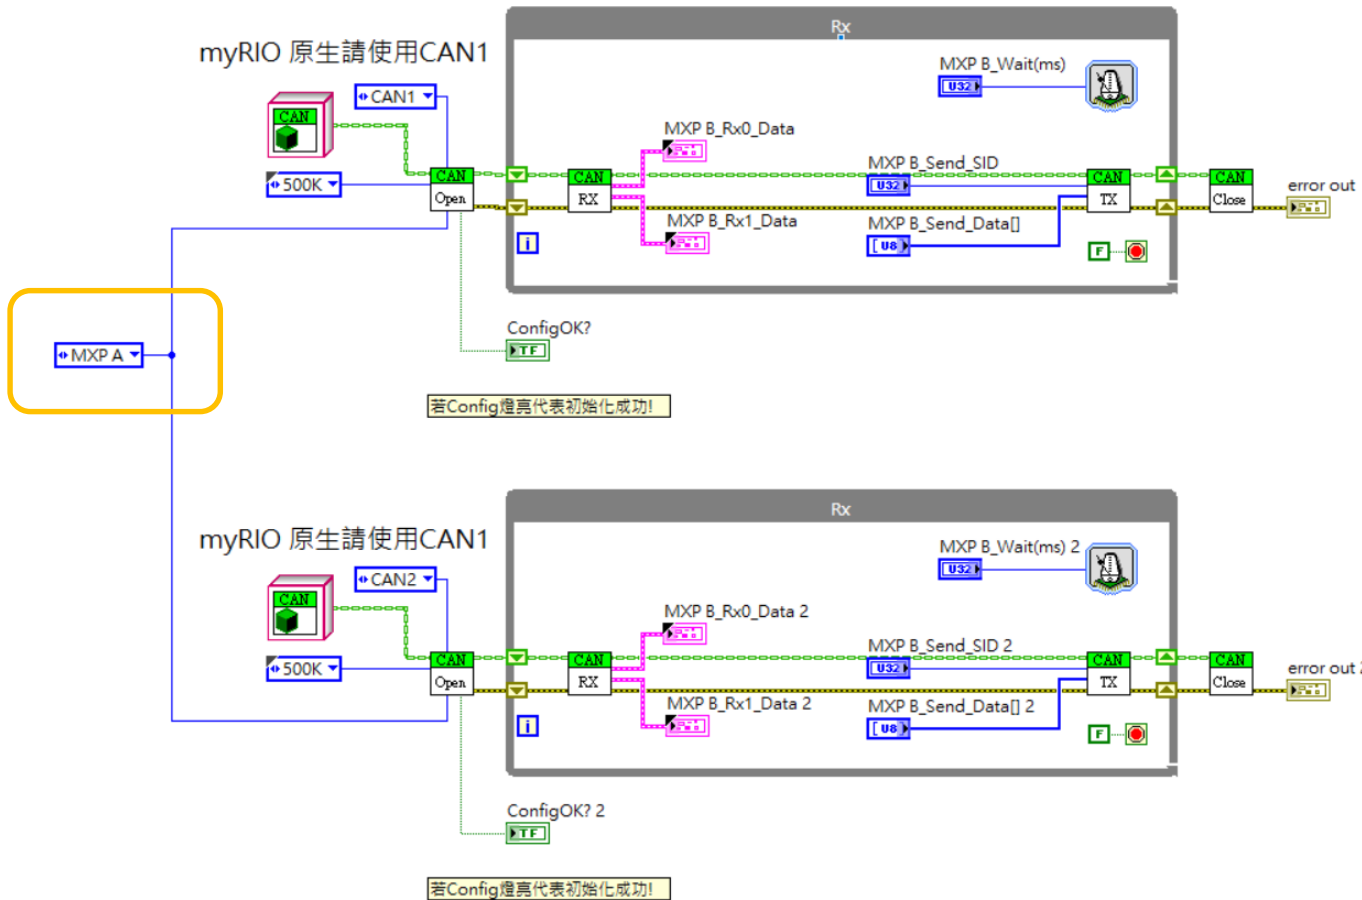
myRIO 原生請使用CAN1

Rx

MXP B_Wait(ms)
U32
CAN
CAN1
500K
CAN
Open
CAN
RX
MXP B_Rx0_Data
MXP B_Send_SID
U32
MXP B_Rx1_Data
MXP B_Send_Data[]
U8
CAN
TX
CAN
Close
error out
i
F

MXP A

ConfigOK?
TF
若Config燈亮代表初始化成功!

myRIO 原生請使用CAN1

Rx

MXP B_Wait(ms) 2
U32
CAN
CAN2
500K
CAN
Open
CAN
RX
MXP B_Rx0_Data 2
MXP B_Send_SID 2
U32
MXP B_Rx1_Data 2
MXP B_Send_Data[] 2
U8
CAN
TX
CAN
Close
error out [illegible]
i
F

ConfigOK? 2
TF
若Config燈亮代表初始化成功!